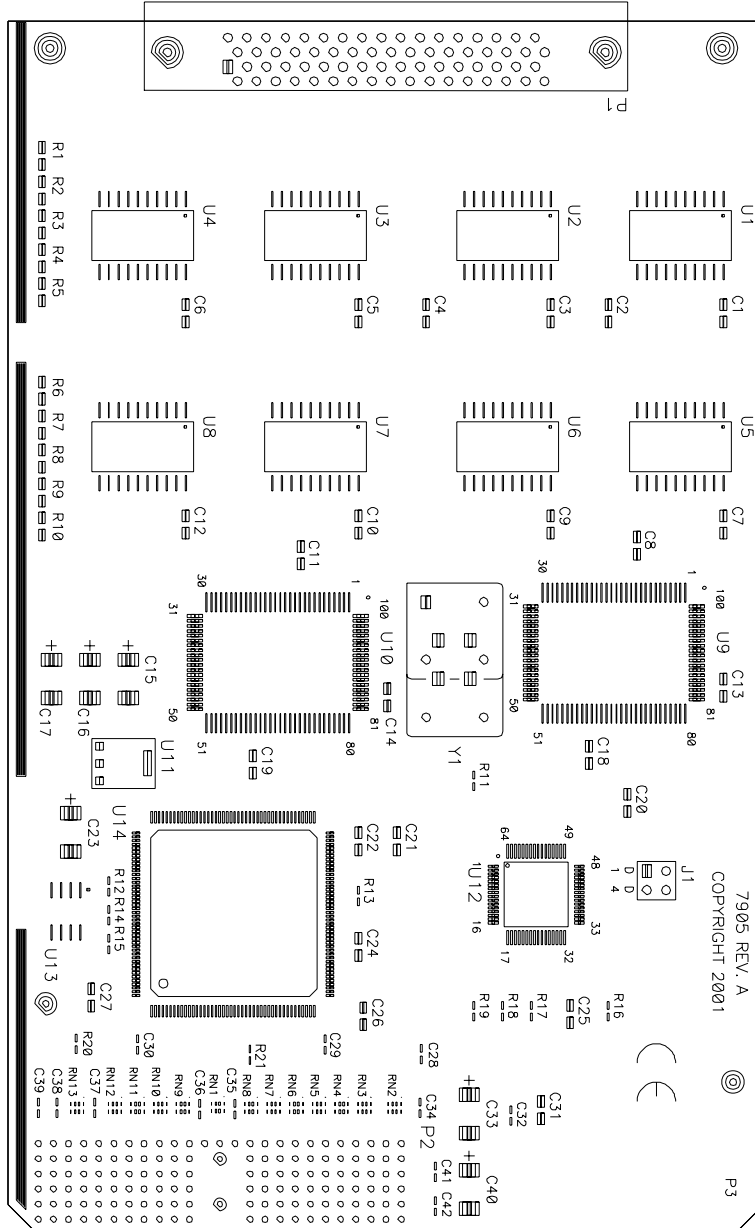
P1

R1
R2
R3
R4
R5

U4
U3
U2
U1

C6
C5
C4
C3
C2
C1

R6
R7
R8
R9
R10

U8
U7
U6
U5

C12
C10
C9
C7
C11
C8

30
1
100
31
U10
50
81
51
80
C14

30
1
100
31
U9
50
81
51
80
C13

C15
C16
C17
U11
C19
Y1
C18
R11
C20

U14
C23
C22
C21
R12
R14
R15
R13
C24
U13
C27
C26

64
49
48
1
4
J1
D D
U12
16
33
17
32

7905 REV. A
COPYRIGHT 2001

R19
R18
R17
C25
R16

R20
C30
R21
C29
C28

C39
C38
RN13
C37
RN12
RN11
RN10
RN9
C36
RN1
C35
RN8
RN7
RN6
RN5
RN4
RN3
RN2
C34
P2
C33
C32
C31
C41
C42
C40
P3